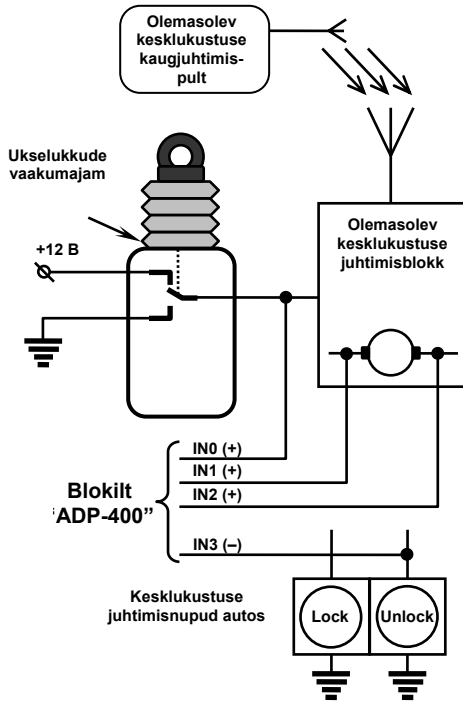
Olemasolev kesklukustuse kaugjuhtimispult

Ukselukkude vaakumajam

+12 B

Olemasolev kesklukustuse juhtimisblokk

IN0 (+)
IN1 (+)
IN2 (+)

Blokilt
'ADP-400"

IN3 (–)

Kesklukustuse juhtimisnupud autos

Lock

Unlock